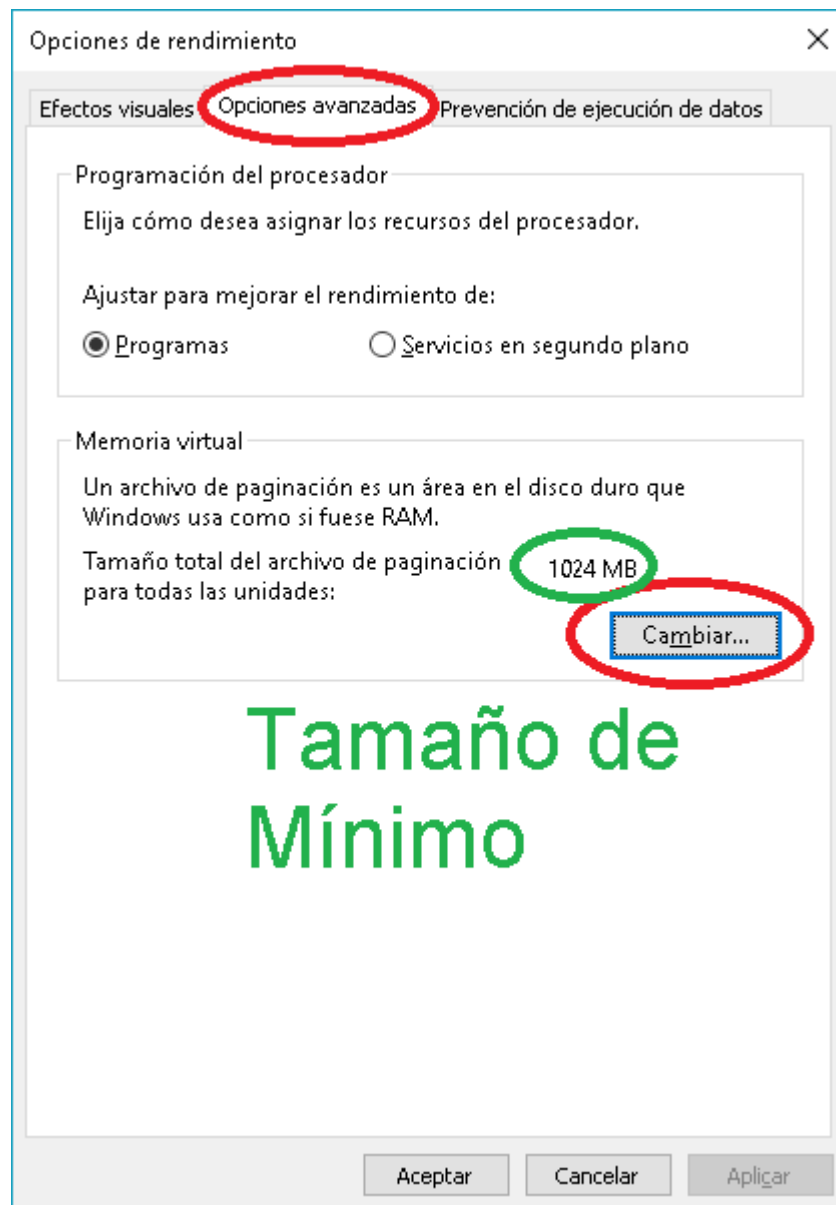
Opciones de rendimiento

Efectos visuales
Opciones avanzadas
Prevención de ejecución de datos

Programación del procesador

Elija cómo desea asignar los recursos del procesador.

Ajustar para mejorar el rendimiento de:

Programas
Servicios en segundo plano

Memoria virtual

Un archivo de paginación es un área en el disco duro que Windows usa como si fuese RAM.

Tamaño total del archivo de paginación para todas las unidades:
1024 MB

Cambiar...

Tamaño de Mínimo

Aceptar
Cancelar
Aplicar